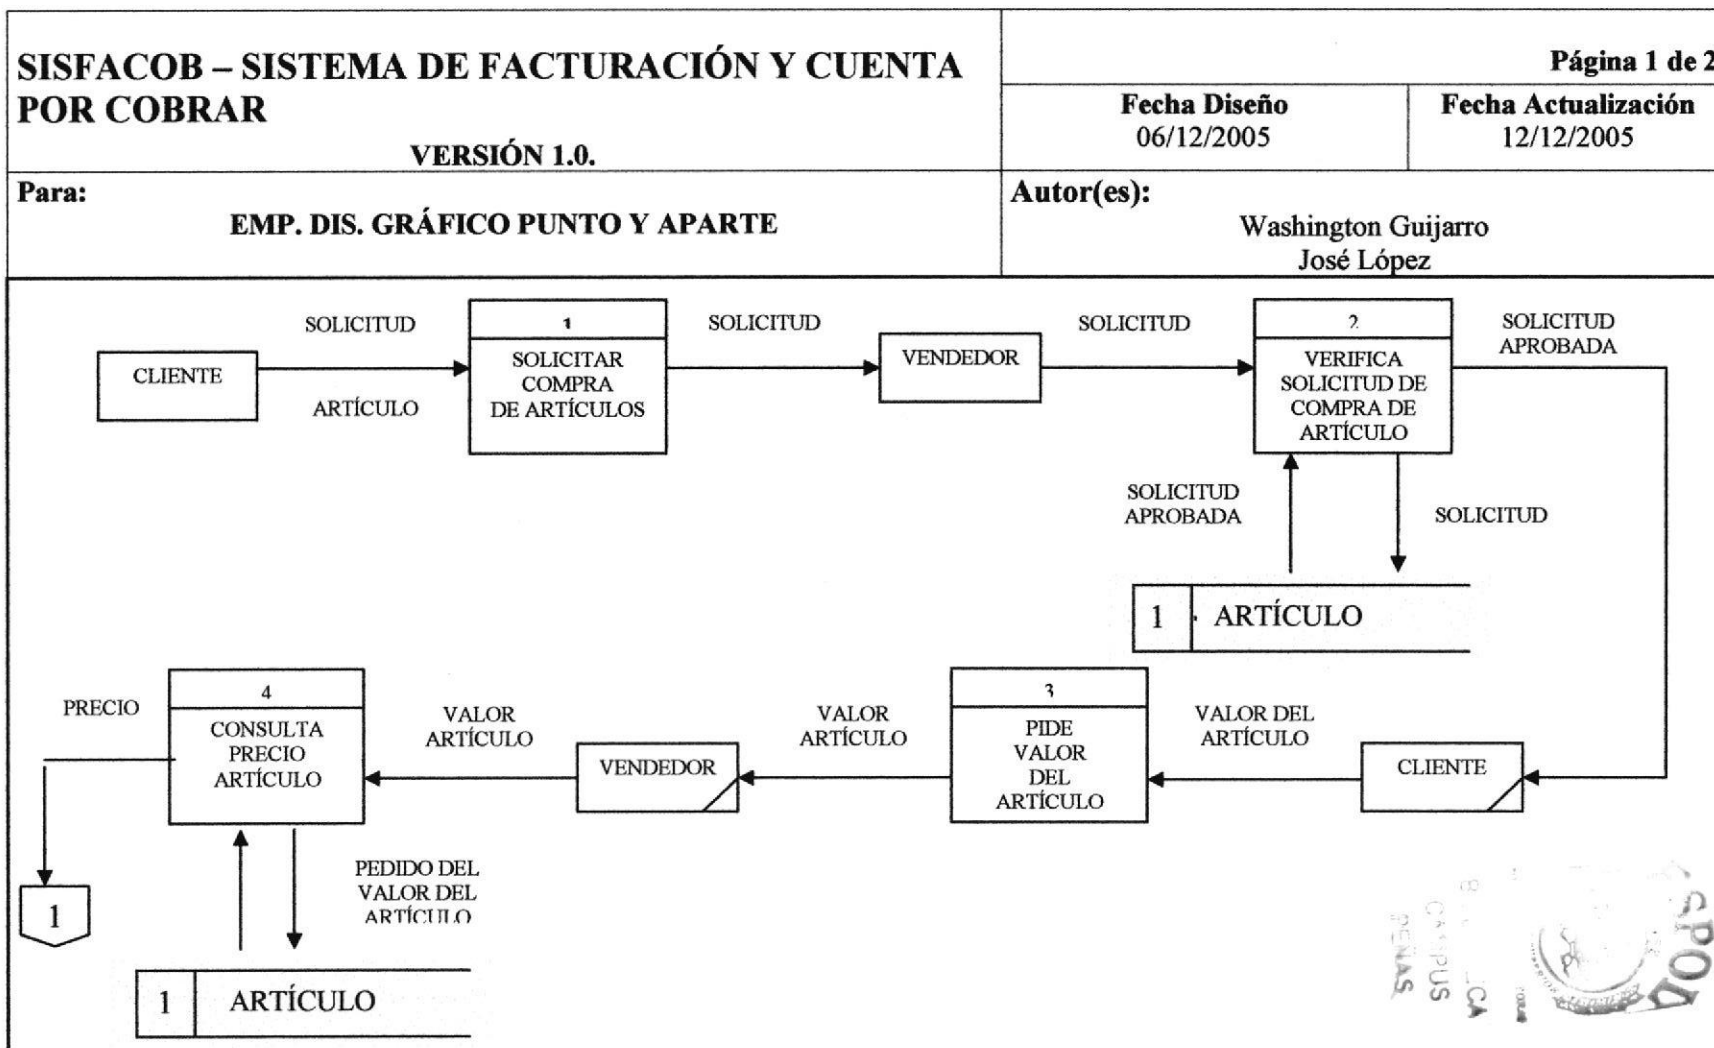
SISFACOB – SISTEMA DE FACTURACIÓN Y CUENTA POR COBRAR

VERSIÓN 1.0.

Página 1 de 2

Fecha Diseño
06/12/2005

Fecha Actualización
12/12/2005

Para:
EMP. DIS. GRÁFICO PUNTO Y APARTE

Autor(es):
Washington Guijarro
José López

CLIENTE

SOLICITUD

ARTÍCULO

1
SOLICITAR COMPRA DE ARTÍCULOS

SOLICITUD

VENDEDOR

SOLICITUD

2
VERIFICA SOLICITUD DE COMPRA DE ARTÍCULO

SOLICITUD APROBADA

SOLICITUD APROBADA

SOLICITUD

1 ARTÍCULO

PRECIO

4
CONSULTA PRECIO ARTÍCULO

VALOR ARTÍCULO

VENDEDOR

VALOR ARTÍCULO

3
PIDE VALOR DEL ARTÍCULO

VALOR DEL ARTÍCULO

CLIENTE

PEDIDO DEL VALOR DEL ARTÍCULO

1

1 ARTÍCULO

CAMPUS PEÑAS

SPOL